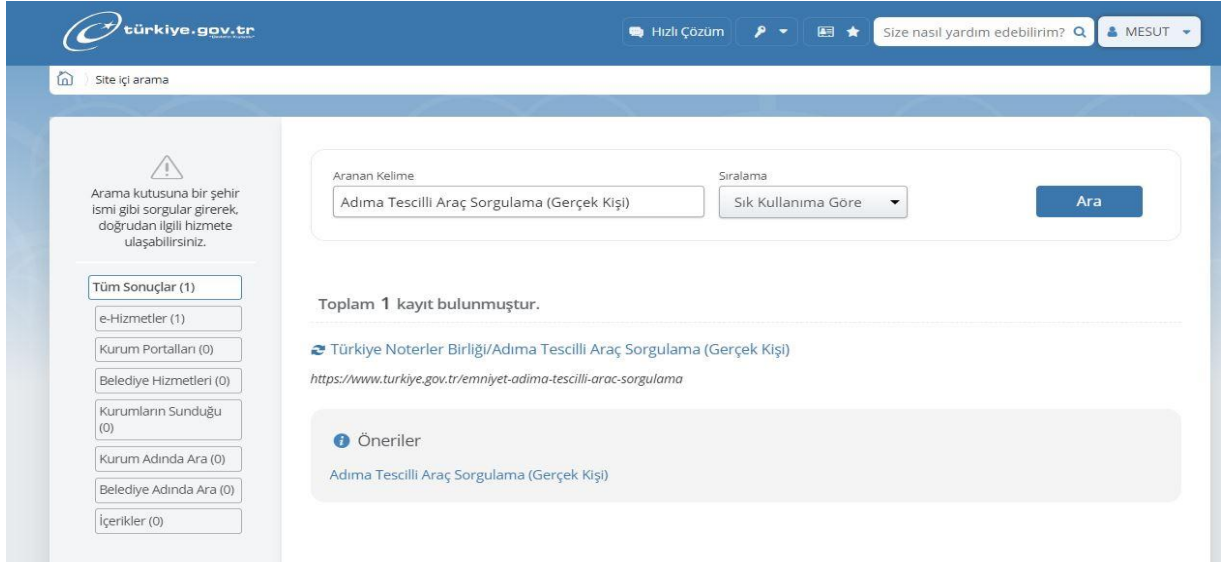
türkiye.gov.tr

Hızlı Çözüm

Size nasıl yardım edebilirim?

MESUT

Site içi arama

Arama kutusuna bir şehir ismi gibi sorgular girerek, doğrudan ilgili hizmete ulaşabilirsiniz.

Tüm Sonuçlar (1)
e-Hizmetler (1)
Kurum Portalları (0)
Belediye Hizmetleri (0)
Kurumların Sunduğu (0)
Kurum Adında Ara (0)
Belediye Adında Ara (0)
İçerikler (0)

Aranan Kelime
Adıma Tescilli Araç Sorgulama (Gerçek Kişi)

Sıralama
Sık Kullanıma Göre

Ara

Toplam 1 kayıt bulunmuştur.

Türkiye Noterler Birliği/Adıma Tescilli Araç Sorgulama (Gerçek Kişi)
https://www.turkiye.gov.tr/emniyet-adima-tescilli-arac-sorgulama

Öneriler
Adıma Tescilli Araç Sorgulama (Gerçek Kişi)